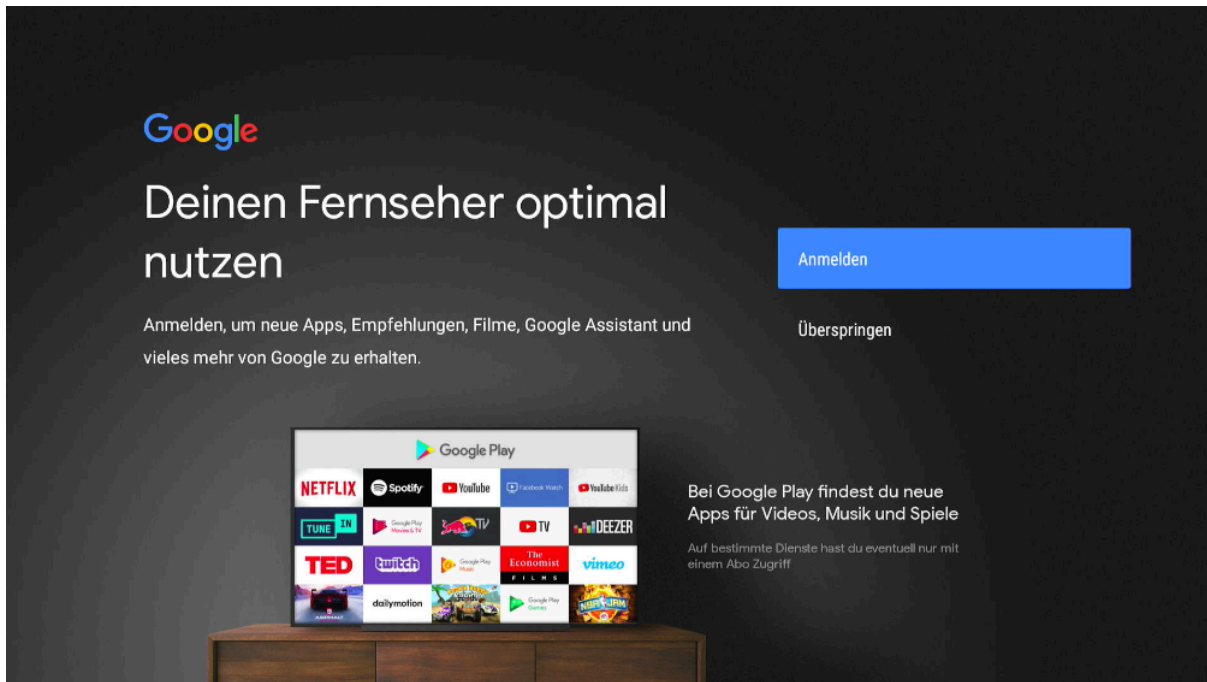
Google

Deinen Fernseher optimal nutzen

Anmelden, um neue Apps, Empfehlungen, Filme, Google Assistant und vieles mehr von Google zu erhalten.

Anmelden

Überspringen

Google Play

NETFLIX
Spotify
YouTube
Facebook Watch
YouTube Kids
TUNE IN
Google Play Movies & TV
TV
TV
DEEZER
TED
twitch
Google Play Music
The Economist FILMS
vimeo
dailymotion
Google Play Games
NBA JAM

Bei Google Play findest du neue Apps für Videos, Musik und Spiele

Auf bestimmte Dienste hast du eventuell nur mit einem Abo Zugriff